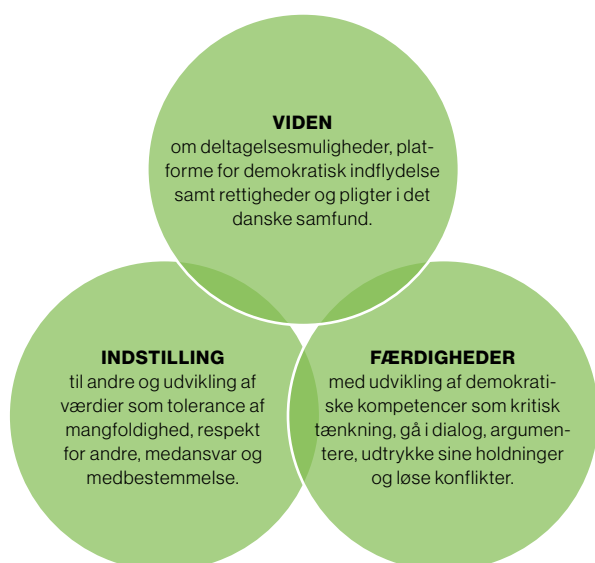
VIDEN
om deltagelsesmuligheder, platforme for demokratisk indflydelse samt rettigheder og pligter i det danske samfund.

INDSTILLING
til andre og udvikling af værdier som tolerance af mangfoldighed, respekt for andre, medansvar og medbestemmelse.

FÆRDIGHEDER
med udvikling af demokratiske kompetencer som kritisk tænkning, gå i dialog, argumentere, udtrykke sine holdninger og løse konflikter.